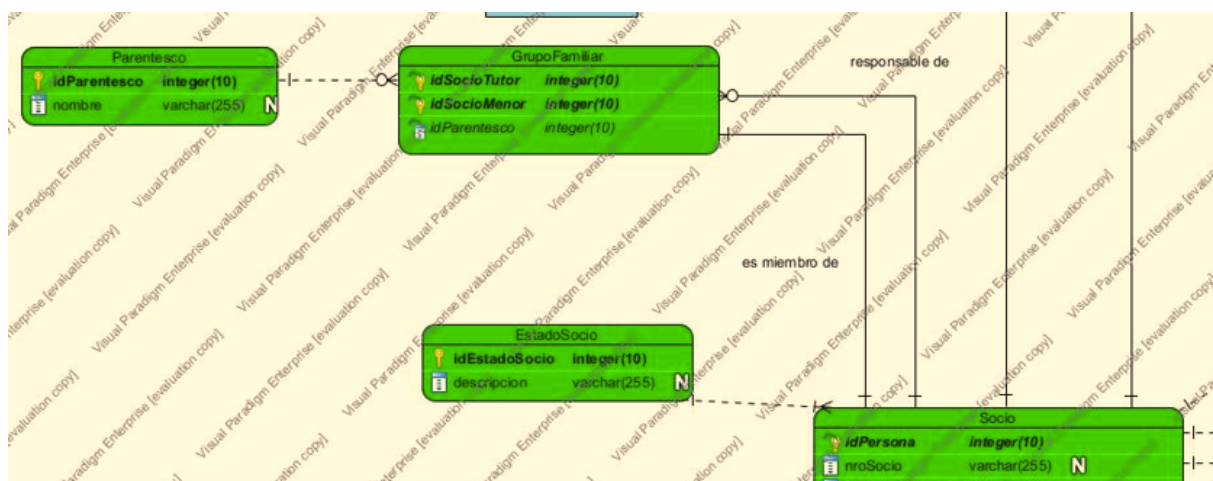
Parentesco

| idParentesco | integer(10) | |
|---|---|---|
| nombre | varchar(255) | N |

GrupoFamiliar

| idSocioTutor | integer(10) |
|---|---|
| idSocioMenor | integer(10) |
| idParentesco | integer(10) |

responsable de

es miembro de

EstadoSocio

| idEstadoSocio | integer(10) | |
|---|---|---|
| descripcion | varchar(255) | N |

Socio

| idPersona | integer(10) | |
|---|---|---|
| nroSocio | varchar(255) | N |

Visual Paradigm Enterprise [evaluation copy]